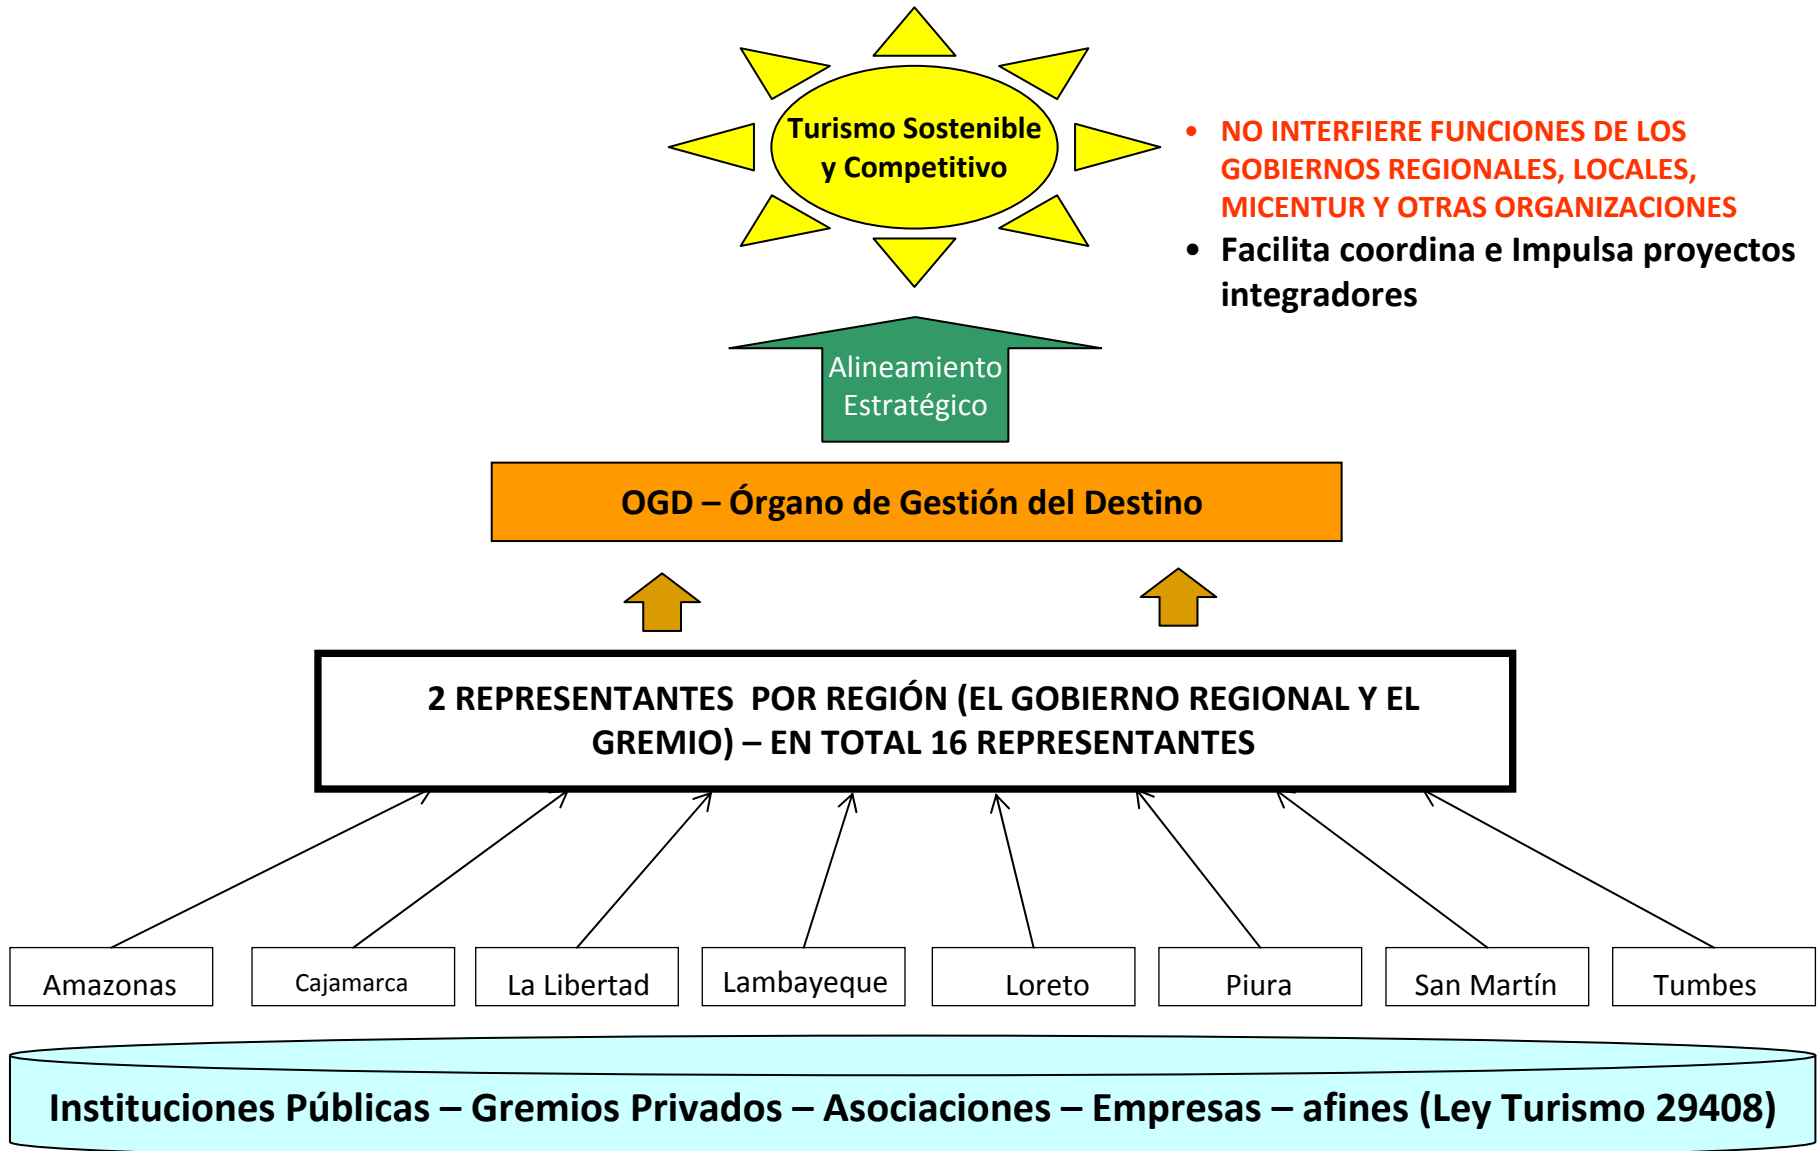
Turismo Sostenible y Competitivo

- NO INTERFIERE FUNCIONES DE LOS GOBIERNOS REGIONALES, LOCALES, MICENTUR Y OTRAS ORGANIZACIONES
- Facilita coordina e Impulsa proyectos integradores

Alineamiento Estratégico

OGD – Órgano de Gestión del Destino

2 REPRESENTANTES POR REGIÓN (EL GOBIERNO REGIONAL Y EL GREMIO) – EN TOTAL 16 REPRESENTANTES

Amazonas

Cajamarca

La Libertad

Lambayeque

Loreto

Piura

San Martín

Tumbes

Instituciones Públicas – Gremios Privados – Asociaciones – Empresas – afines (Ley Turismo 29408)